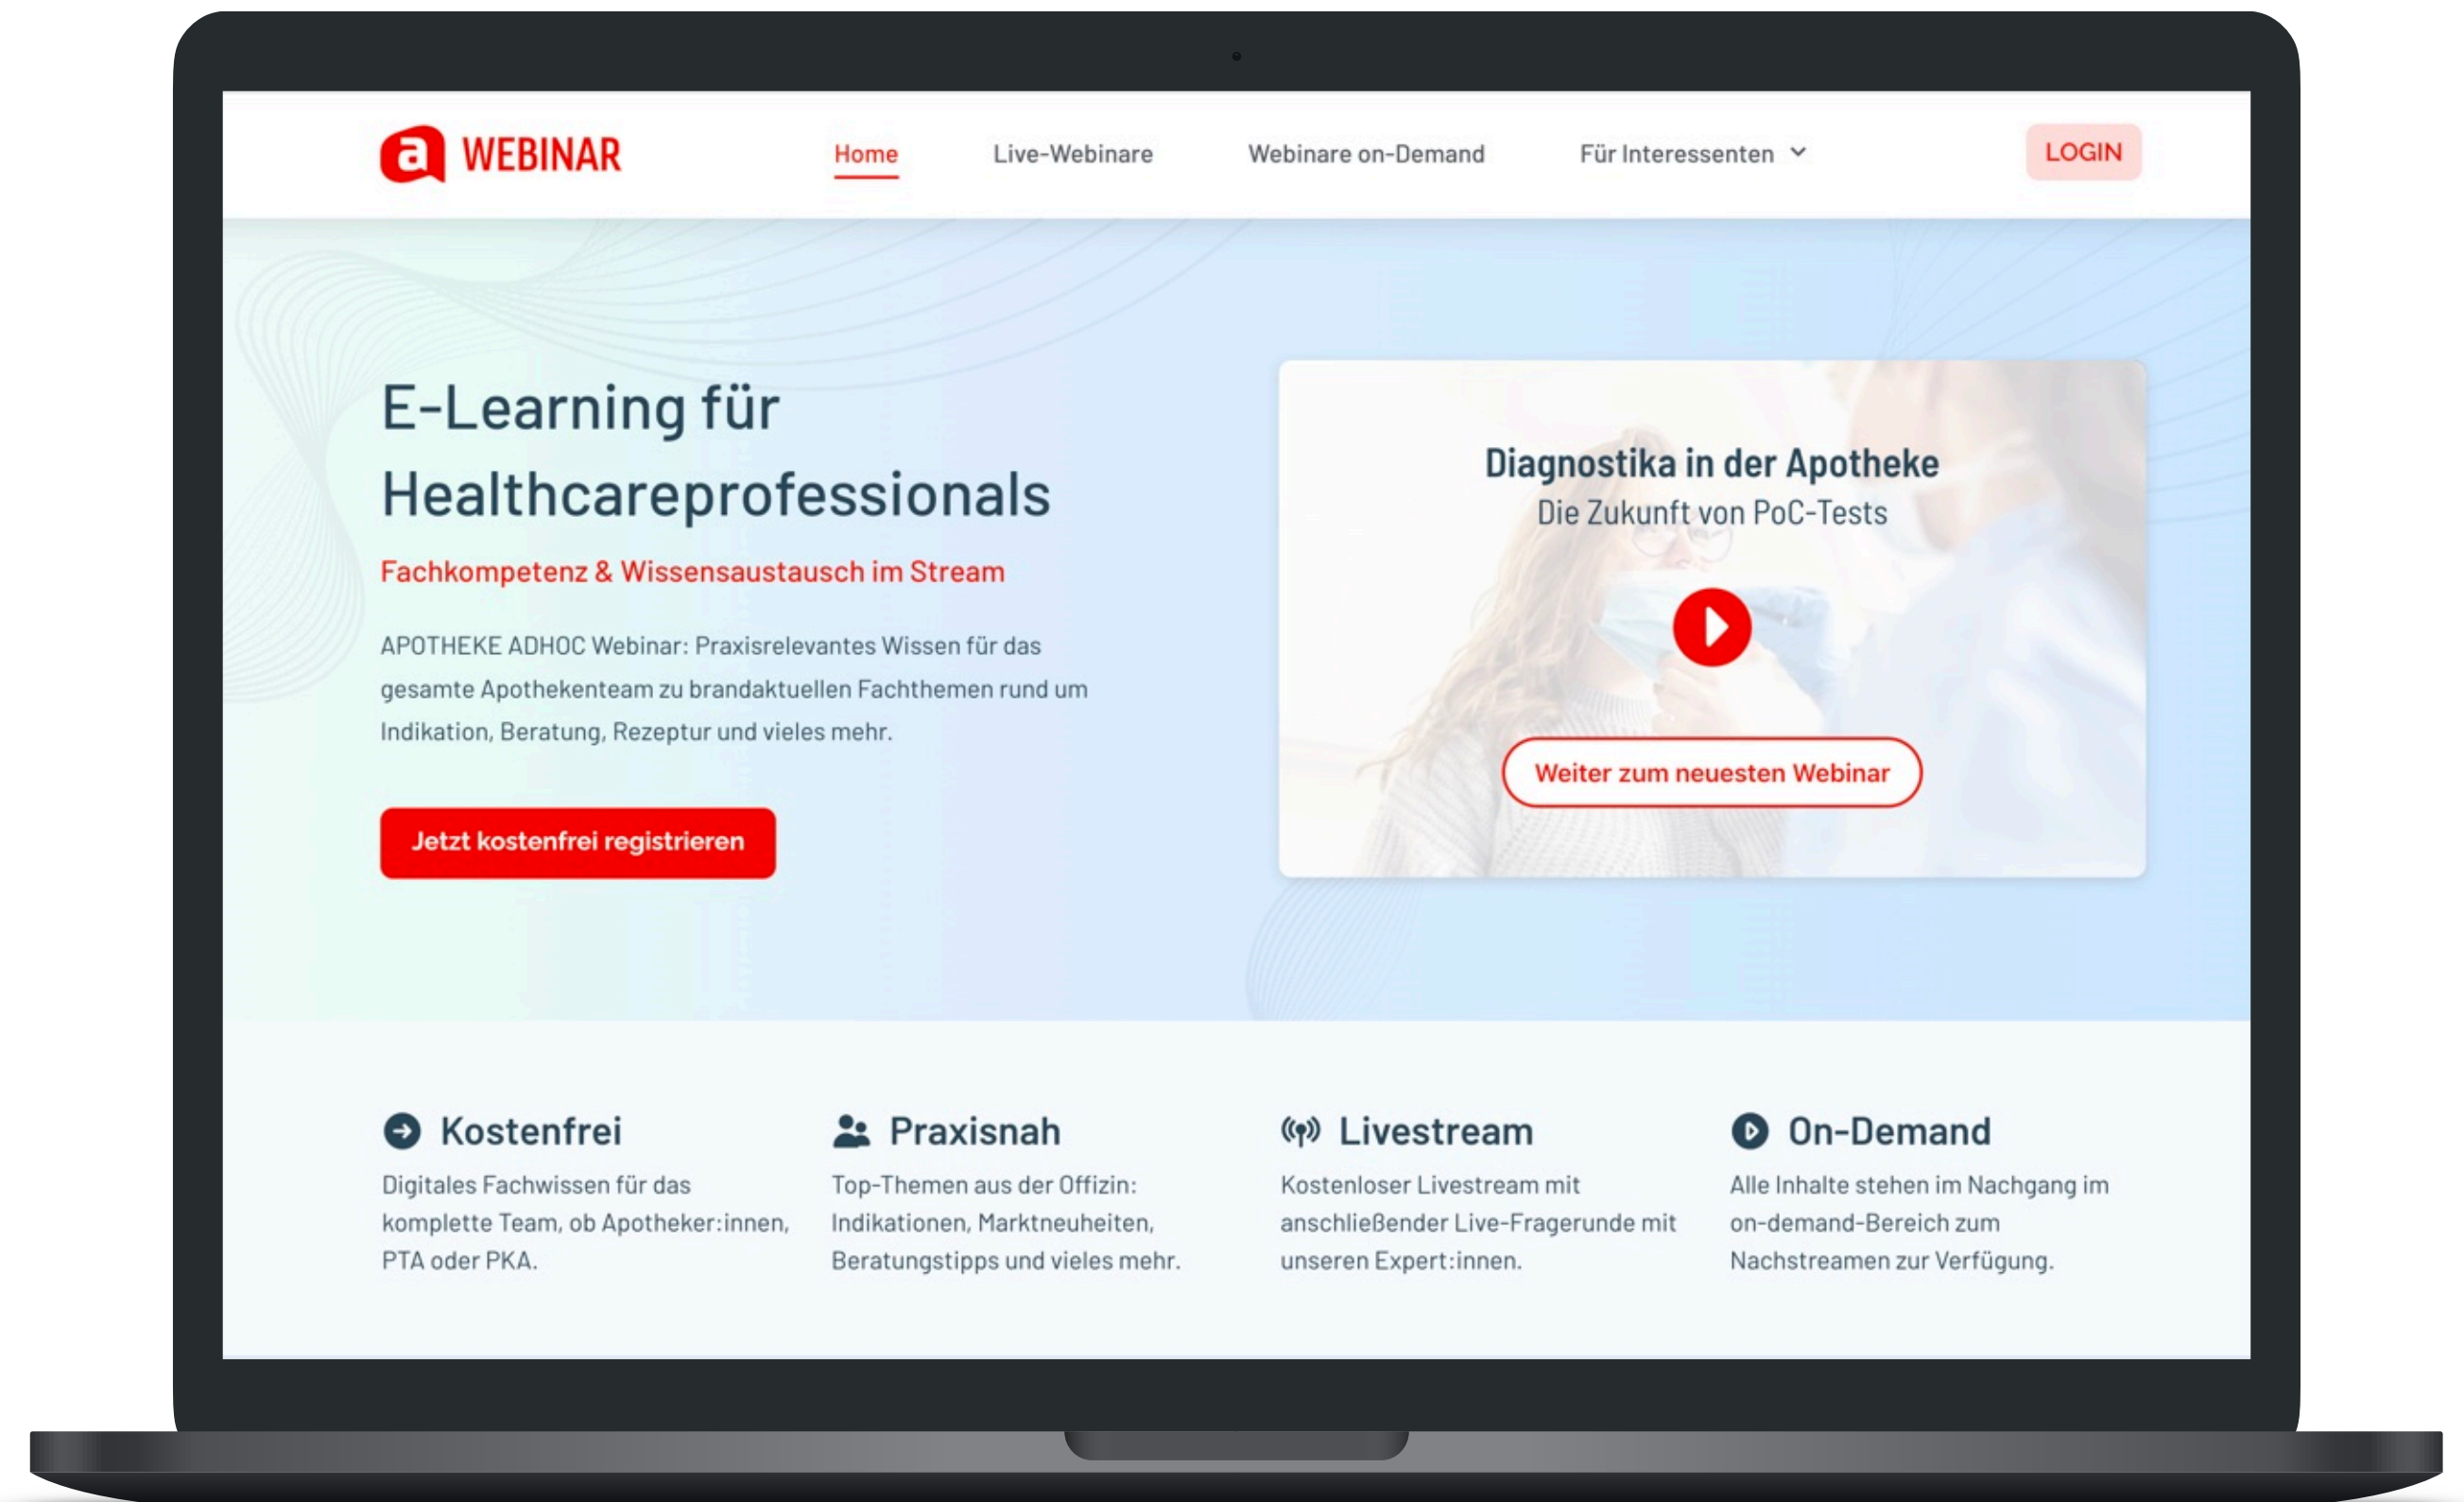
a WEBINAR

Home
Live-Webinare
Webinare on-Demand
Für Interessenten

LOGIN

E-Learning für Healthcareprofessionals

Fachkompetenz & Wissensaustausch im Stream

APOTHEKE ADHOC Webinar: Praxisrelevantes Wissen für das gesamte Apothekenteam zu brandaktuellen Fachthemen rund um Indikation, Beratung, Rezeptur und vieles mehr.

Jetzt kostenfrei registrieren

Diagnostika in der Apotheke
Die Zukunft von PoC-Tests

Weiter zum neuesten Webinar

Kostenfrei
Digitales Fachwissen für das komplette Team, ob Apotheker:innen, PTA oder PKA.

Praxisnah
Top-Themen aus der Offizin: Indikationen, Marktneuheiten, Beratungstipps und vieles mehr.

Livestream
Kostenloser Livestream mit anschließender Live-Fragerunde mit unseren Expert:innen.

On-Demand
Alle Inhalte stehen im Nachgang im on-demand-Bereich zum Nachstreamen zur Verfügung.